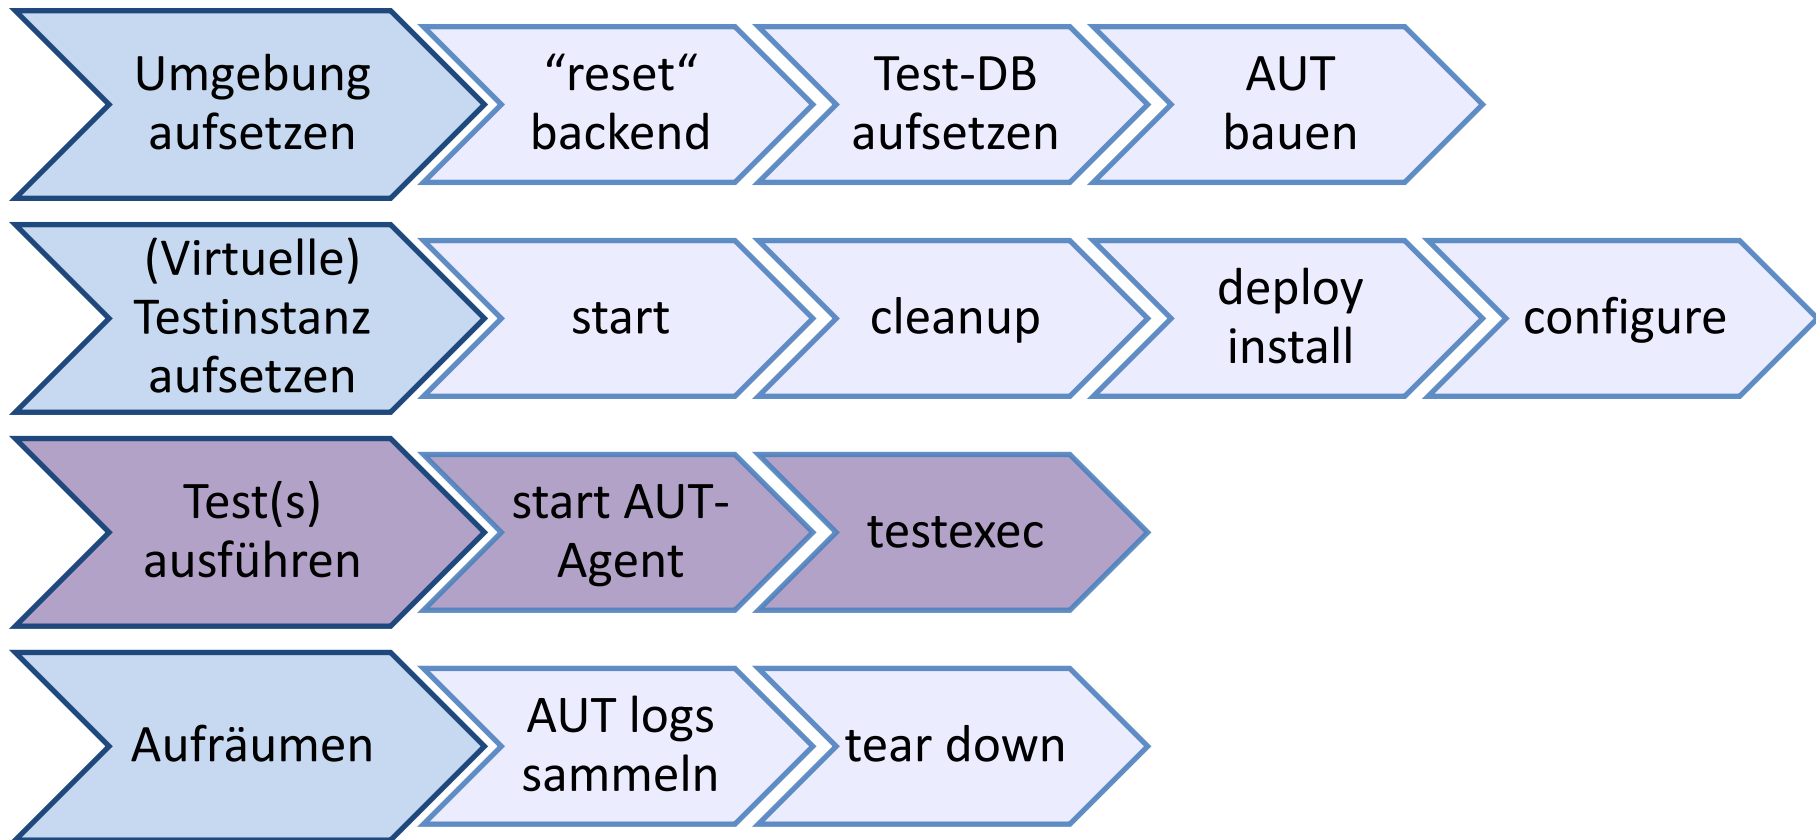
Umgebung aufsetzen

“reset“ backend

Test-DB aufsetzen

AUT bauen

(Virtuelle) Testinstanz aufsetzen

start

cleanup

deploy install

configure

Test(s) ausführen

start AUT-Agent

testexec

Aufräumen

AUT logs sammeln

tear down